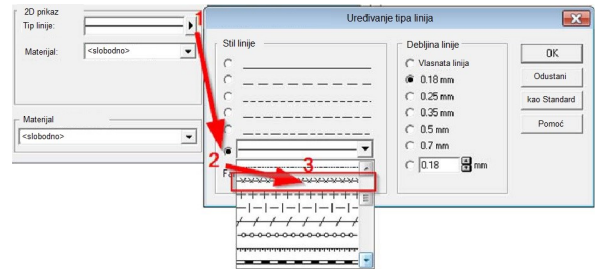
2D prikaz
Tip linije:
Materijal: <slobodno>

Materijal
<slobodno>

1
Uređivanje tipa linija
Stil linije
2
3
Fa
Debljina linije
Vlasnata linija
0.18 mm
0.25 mm
0.35 mm
0.5 mm
0.7 mm
0.18 mm
OK
Odustani
kao Standard
Pomoć